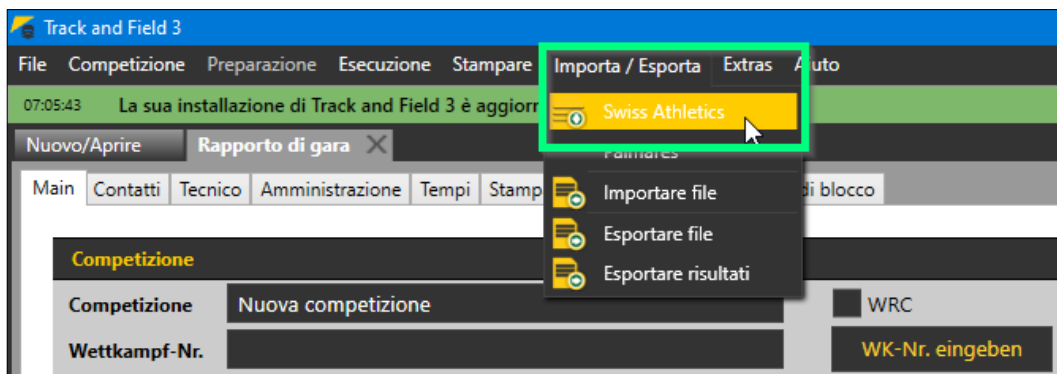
Track and Field 3

File Competizione Preparazione Esecuzione Stampare Importa / Esporta Extras Auto

07:05:43 La sua installazione di Track and Field 3 è aggiorn

Nuovo/Aprire Rapporto di gara

Main Contatti Tecnico Amministrazione Tempi Stamp di blocco

Swiss Athletics
Palmares
Importare file
Esportare file
Esportare risultati

Competizione

Competizione Nuova competizione

WRC

Wettkampf-Nr.

WK-Nr. eingeben